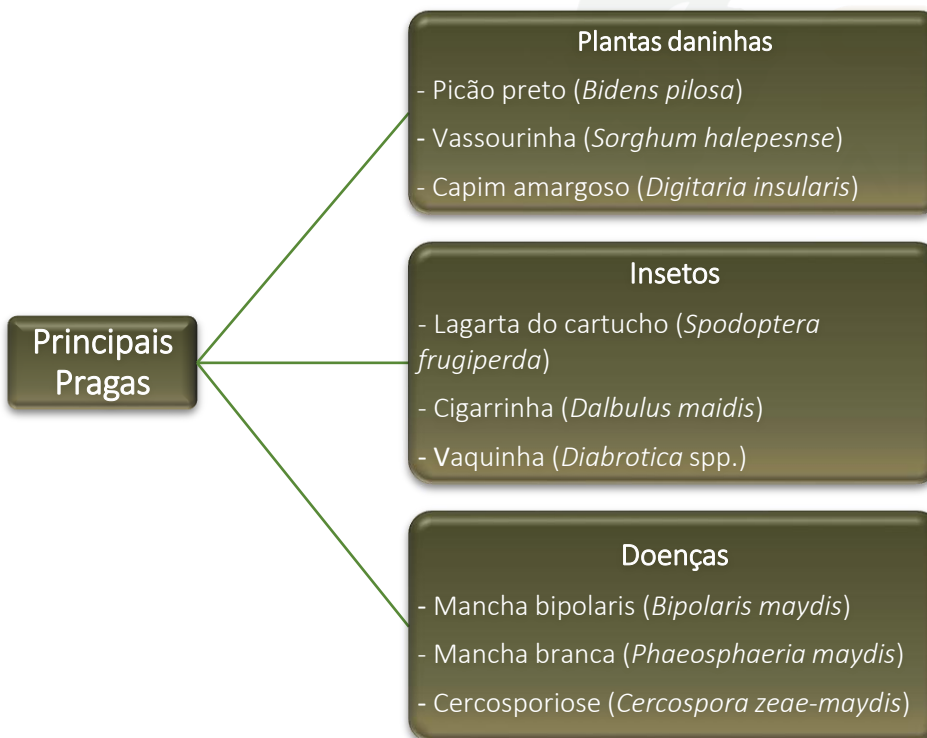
Principais Pragas

Plantas daninhas
- Picão preto (*Bidens pilosa*)
- Vassourinha (*Sorghum halepesnse*)
- Capim amargoso (*Digitaria insularis*)

Insetos
- Lagarta do cartucho (*Spodoptera frugiperda*)
- Cigarrinha (*Dalbulus maidis*)
- Vaquinha (*Diabrotica* spp.)

Doenças
- Mancha bipolaris (*Bipolaris maydis*)
- Mancha branca (*Phaeosphaeria maydis*)
- Cercosporiose (*Cercospora zeae-maydis*)